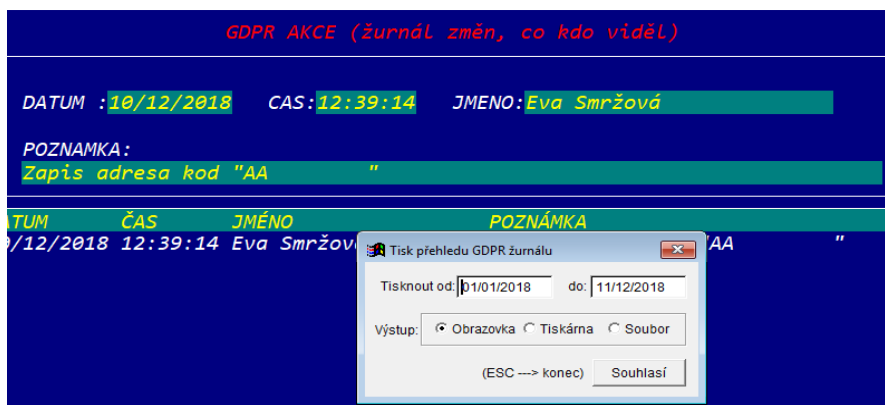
GDPR AKCE (žurnál změn, co kdo viděl)

DATUM :10/12/2018 CAS:12:39:14 JMENO:Eva Smržová

POZNAMKA:
Zapis adresa kod "AA "

ATUM ČAS JMÉNO POZNÁMKA
0/12/2018 12:39:14 Eva Smržov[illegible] AA "

Tisk přehledu GDPR žurnálu

Tisknout od: 01/01/2018 do: 11/12/2018

Výstup: Obrazovka Tiskárna Soubor

(ESC ---> konec) Souhlasí